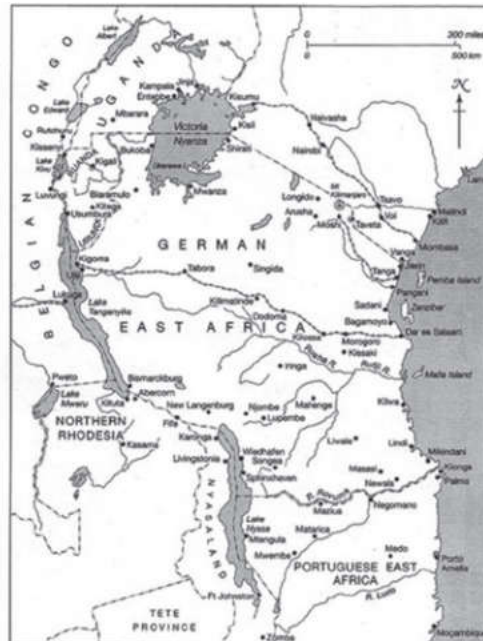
Lake Albert
UGANDA
BELGIAN CONGO
300 miles
500 km
N
Kampala
Entebbe
Jinja
Kisumu
Victoria Nyanza
Lake Edward
Mbarara
Rutshuru
Kisenyi
Bukoba
Lake Kivu
Kigali
Shirati
Kisii
Naivasha
Nairobi
Ukerewe Is.
Mwanza
Luvungi
Biharamulo
Kitega
Usumbura
Longido
Kilimanjaro
Arusha
Moshi
Taveta
Tsavo
Voi
Malindi
Kilifi
Mombasa
Vanga
Tanga
Pemba Island
Pangani
Zanzibar
Sadani
Bagamoyo
Dar es Salaam
GERMAN
Singida
Kigoma
Ujiji
Tabora
Kilimatinde
Dodoma
EAST AFRICA
Lukuga
Lake Tanganyika
Kilossa
Morogoro
Kisaki
Iringa
Mafia Island
Pweto
Lake Mweru
Bismarckburg
Abercorn
Kituta
Fife
New Langenburg
Njombe
Lupembe
Mahenge
Kilwa
NORTHERN RHODESIA
Kasama
Karonga
Livingstonia
Wiedhafen
Songea
Sphinxhaven
Liwale
Lindi
Masasi
Newala
Mikindani
Kionga
Palma
NYASALAND
Lake Nyasa
Mangula
Mazua
Negomano
Matarica
Mwembe
Medo
Porto Amelia
PORTUGUESE EAST AFRICA
R. Lurio
Ft. Johnston
Zomba
TETE PROVINCE
Moçambique